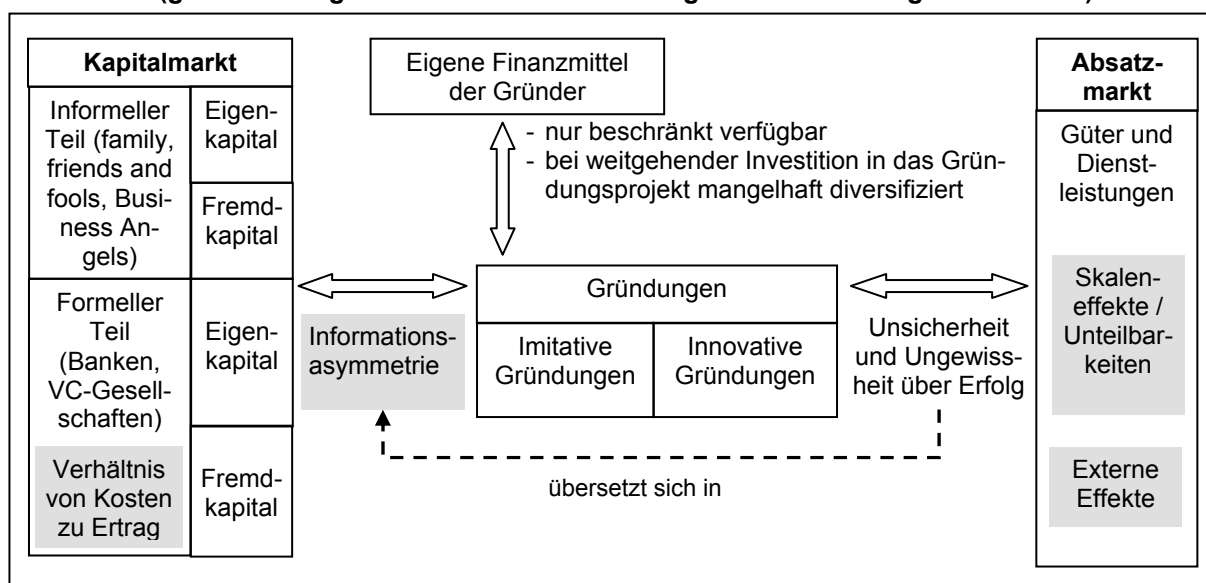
(g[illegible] g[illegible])

Kapitalmarkt

Informeller Teil (family, friends and fools, Business Angels)

Eigenkapital

Fremdkapital

Formeller Teil (Banken, VC-Gesellschaften)

Eigenkapital

Verhältnis von Kosten zu Ertrag

Fremdkapital

Eigene Finanzmittel der Gründer

- nur beschränkt verfügbar
- bei weitgehender Investition in das Gründungsprojekt mangelhaft diversifiziert

Informationsasymmetrie

Gründungen

Imitative Gründungen

Innovative Gründungen

Unsicherheit und Ungewissheit über Erfolg

übersetzt sich in

Absatzmarkt

Güter und Dienstleistungen

Skaleneffekte / Unteilbarkeiten

Externe Effekte